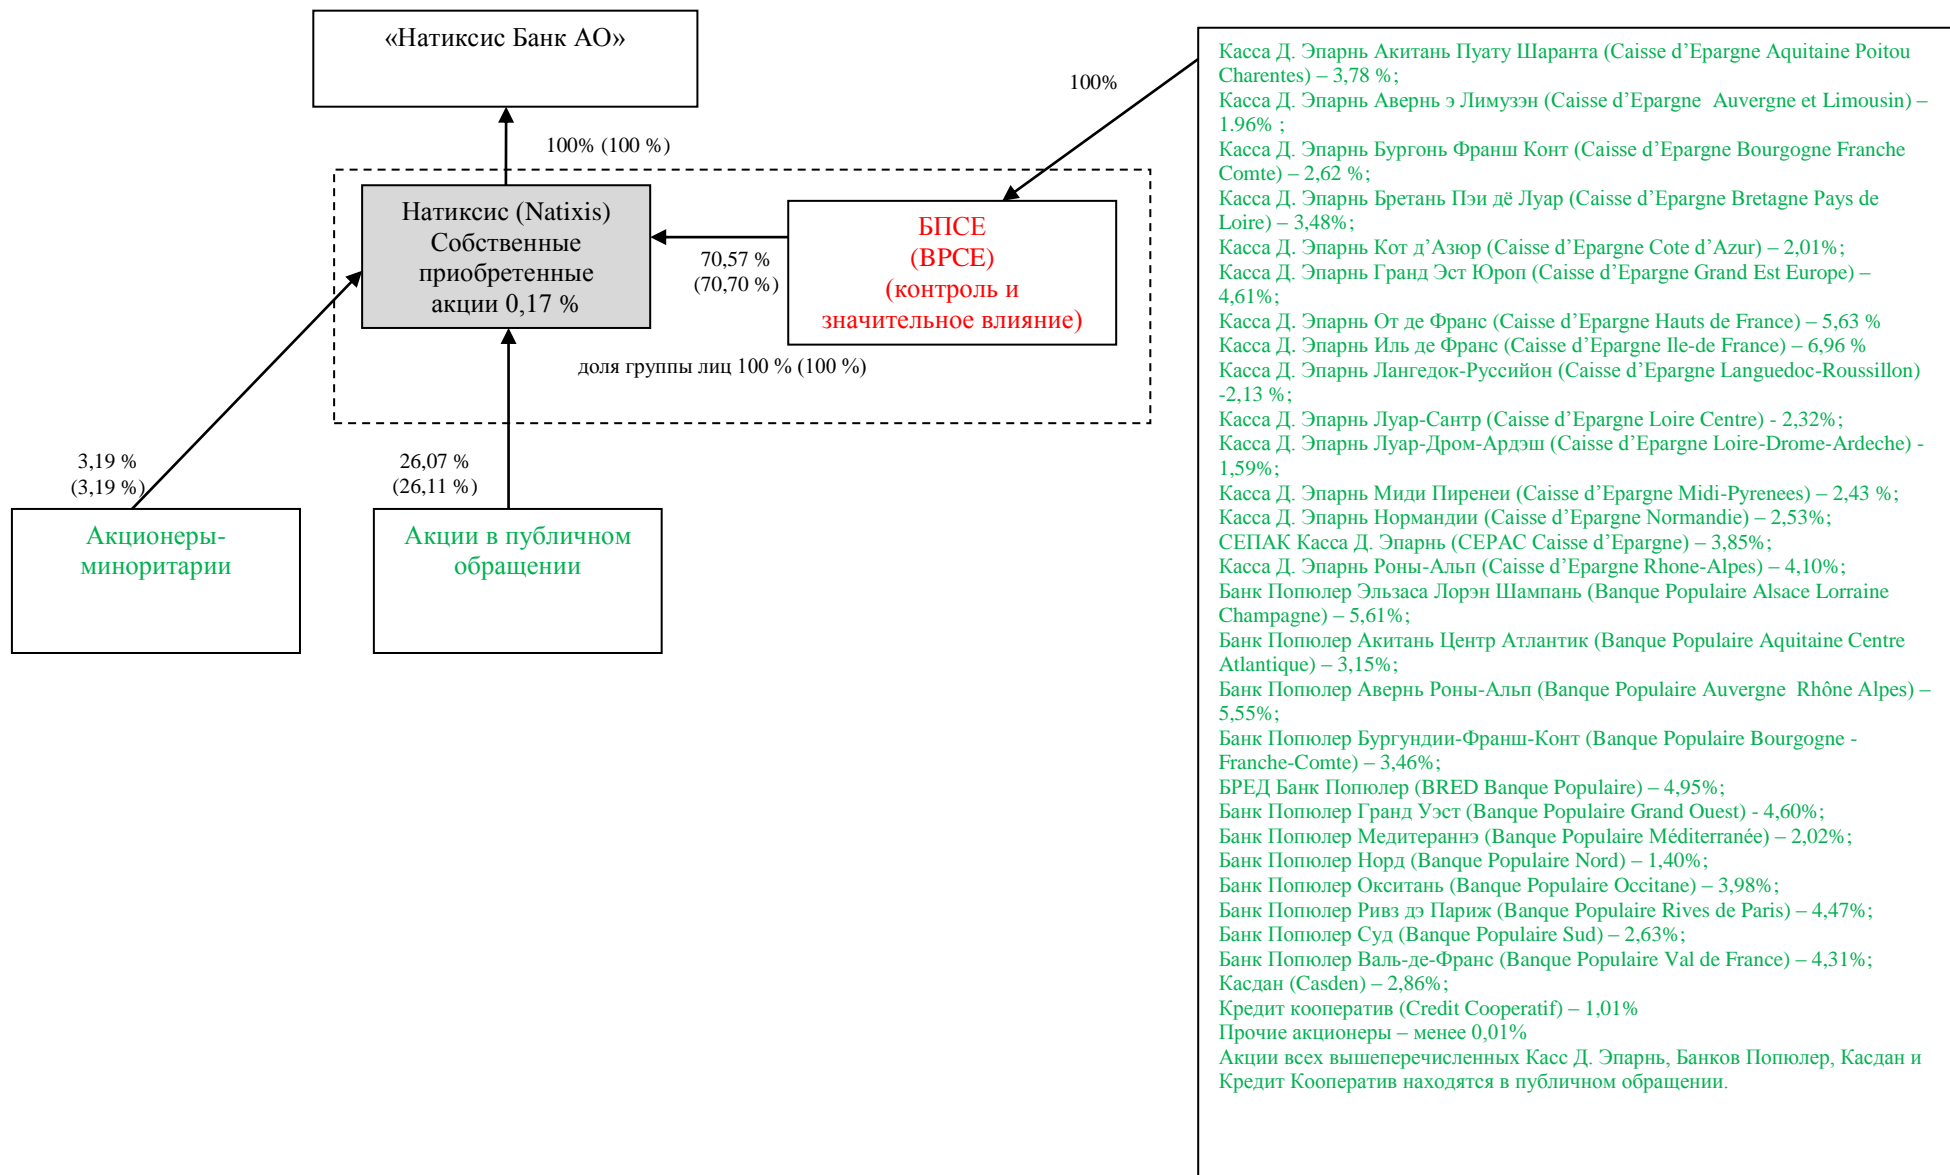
«Натиксис Банк АО»

100% (100 %)

Натиксис (Natixis) Собственные приобретенные акции 0,17 %

70,57 % (70,70 %)

БПСЕ (BPCE) (контроль и значительное влияние)

100%

доля группы лиц 100 % (100 %)

3,19 % (3,19 %)

26,07 % (26,11 %)

Акционеры-миноритарии

Акции в публичном обращении

Касса Д. Эпарнь Акитань Пуату Шаранта (Caisse d'Epargne Aquitaine Poitou Charentes) – 3,78 %;
Касса Д. Эпарнь Авернь э Лимузэн (Caisse d'Epargne Auvergne et Limousin) – 1.96% ;
Касса Д. Эпарнь Бургонь Франш Конт (Caisse d'Epargne Bourgogne Franche Comte) – 2,62 %;
Касса Д. Эпарнь Бретань Пэи дё Луар (Caisse d'Epargne Bretagne Pays de Loire) – 3,48%;
Касса Д. Эпарнь Кот д'Азюр (Caisse d'Epargne Cote d'Azur) – 2,01%;
Касса Д. Эпарнь Гранд Эст Юроп (Caisse d'Epargne Grand Est Europe) – 4,61%;
Касса Д. Эпарнь От де Франс (Caisse d'Epargne Hauts de France) – 5,63 %
Касса Д. Эпарнь Иль де Франс (Caisse d'Epargne Ile-de France) – 6,96 %
Касса Д. Эпарнь Лангедок-Руссийон (Caisse d'Epargne Languedoc-Roussillon) -2,13 %;
Касса Д. Эпарнь Луар-Сантр (Caisse d'Epargne Loire Centre) - 2,32%;
Касса Д. Эпарнь Луар-Дром-Ардэш (Caisse d'Epargne Loire-Drome-Ardeche) - 1,59%;
Касса Д. Эпарнь Миди Пиренеи (Caisse d'Epargne Midi-Pyrenees) – 2,43 %;
Касса Д. Эпарнь Нормандии (Caisse d'Epargne Normandie) – 2,53%;
СЕПАК Касса Д. Эпарнь (CEPAC Caisse d'Epargne) – 3,85%;
Касса Д. Эпарнь Роны-Альп (Caisse d'Epargne Rhone-Alpes) – 4,10%;
Банк Попюлер Эльзаса Лорэн Шампань (Banque Populaire Alsace Lorraine Champagne) – 5,61%;
Банк Попюлер Акитань Центр Атлантик (Banque Populaire Aquitaine Centre Atlantique) – 3,15%;
Банк Попюлер Авернь Роны-Альп (Banque Populaire Auvergne Rhône Alpes) – 5,55%;
Банк Попюлер Бургундии-Франш-Конт (Banque Populaire Bourgogne - Franche-Comte) – 3,46%;
БРЕД Банк Попюлер (BRED Banque Populaire) – 4,95%;
Банк Попюлер Гранд Уэст (Banque Populaire Grand Ouest) - 4,60%;
Банк Попюлер Медитераннэ (Banque Populaire Méditerranée) – 2,02%;
Банк Попюлер Норд (Banque Populaire Nord) – 1,40%;
Банк Попюлер Окситань (Banque Populaire Occitane) – 3,98%;
Банк Попюлер Ривз дэ Париж (Banque Populaire Rives de Paris) – 4,47%;
Банк Попюлер Суд (Banque Populaire Sud) – 2,63%;
Банк Попюлер Валь-де-Франс (Banque Populaire Val de France) – 4,31%;
Касдан (Casden) – 2,86%;
Кредит кооператив (Credit Cooperatif) – 1,01%
Прочие акционеры – менее 0,01%
Акции всех вышеперечисленных Касс Д. Эпарнь, Банков Попюлер, Касдан и Кредит Кооператив находятся в публичном обращении.